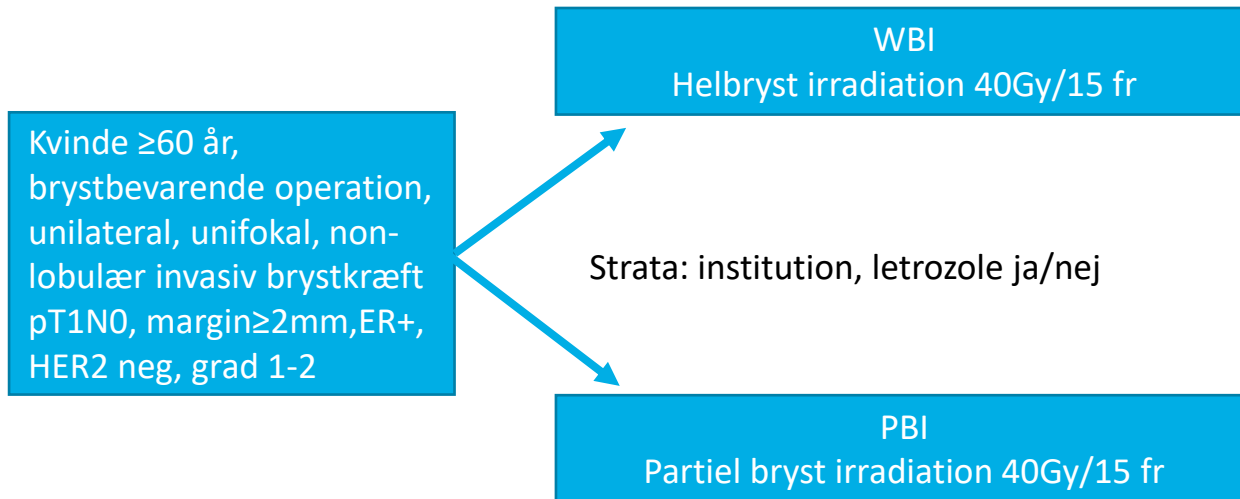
WBI
Helbryst irradiation 40Gy/15 fr

Kvinde ≥60 år, brystbevarende operation, unilateral, unifokal, non-lobulær invasiv brystkræft pT1N0, margin≥2mm,ER+, HER2 neg, grad 1-2

Strata: institution, letrozole ja/nej

PBI
Partiel bryst irradiation 40Gy/15 fr